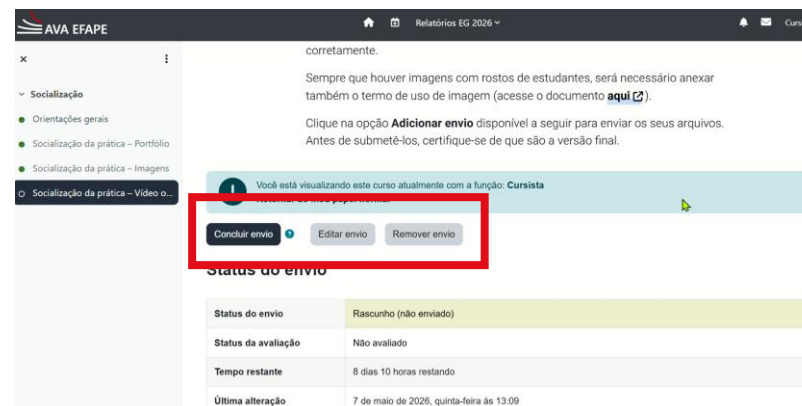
AVA EFAPE

Relatórios EG 2026

Curs

×

Socialização

Orientações gerais

Socialização da prática – Portfólio

Socialização da prática – Imagens

Socialização da prática – Vídeo o...

corretamente.

Sempre que houver imagens com rostos de estudantes, será necessário anexar também o termo de uso de imagem (acesse o documento **aqui**).

Clique na opção **Adicionar envio** disponível a seguir para enviar os seus arquivos. Antes de submetê-los, certifique-se de que são a versão final.

Você está visualizando este curso atualmente com a função: **Cursista**

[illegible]

Concluir envio

Editar envio

Remover envio

Status do envio

| | |
|---|---|
| Status do envio | Rascunho (não enviado) |
| Status da avaliação | Não avaliado |
| Tempo restante | 8 dias 10 horas restando |
| Última alteração | 7 de maio de 2026, quinta-feira às 13:09 |